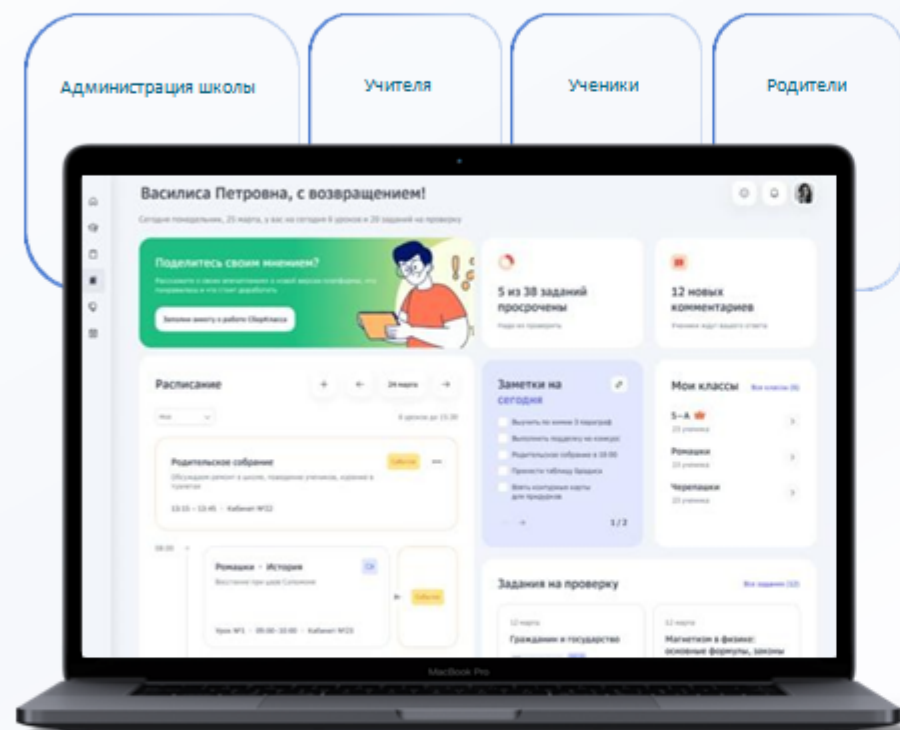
Администрация школы

Учителя

Ученики

Родители

Василиса Петровна, с возвращением!

Сегодня понедельник, 25 марта, у вас на сегодня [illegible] уроков и 28 заданий на проверку

Поделитесь своим мнением?

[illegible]

Заполни анкету о работе СберКласса

5 из 38 заданий просрочены

Надо их проверить

12 новых комментариев

Ученики ждут вашего ответа

Расписание

24 марта

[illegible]

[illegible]

Родительское собрание

Событие

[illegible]

13:15 – 13:45 · Кабинет №33

08:00

Ромашки · История

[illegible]

Событие

Урок №1 · 09:00–10:00 · Кабинет №33

Заметки на сегодня

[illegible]

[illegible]

Родительское собрание в 18:00

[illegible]

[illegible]

1 / 2

Мои классы

Все классы (6)

5–А

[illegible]

Ромашки

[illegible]

Черепашки

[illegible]

Задания на проверку

Все задания (12)

12 марта

Гражданин и государство

12 марта

Магнетизм в физике: основные формулы, законы

MacBook Pro